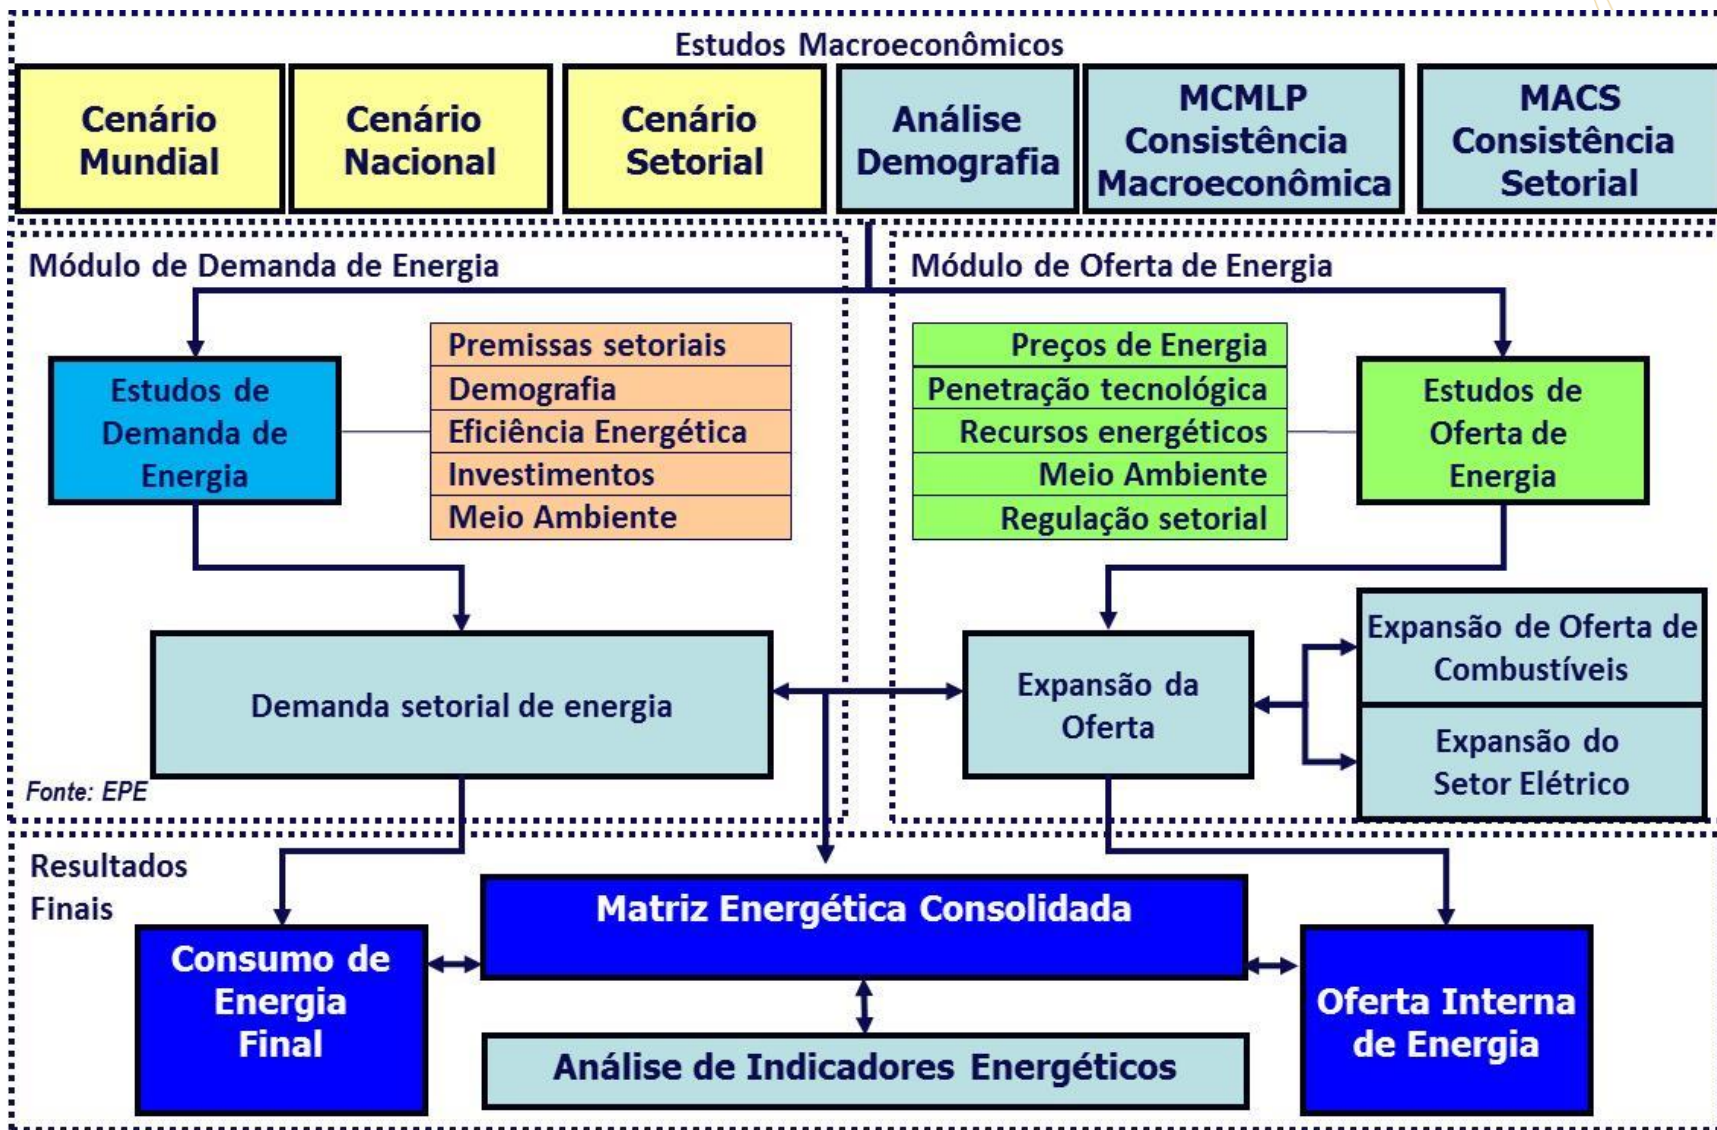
Estudos Macroeconômicos

Cenário Mundial

Cenário Nacional

Cenário Setorial

Análise Demografia

MCMLP Consistência Macroeconômica

MACS Consistência Setorial

Módulo de Demanda de Energia

Estudos de Demanda de Energia

Premissas setoriais
Demografia
Eficiência Energética
Investimentos
Meio Ambiente

Demanda setorial de energia

Fonte: EPE

Módulo de Oferta de Energia

Preços de Energia
Penetração tecnológica
Recursos energéticos
Meio Ambiente
Regulação setorial

Estudos de Oferta de Energia

Expansão da Oferta

Expansão de Oferta de Combustíveis

Expansão do Setor Elétrico

Resultados Finais

Consumo de Energia Final

Matriz Energética Consolidada

Análise de Indicadores Energéticos

Oferta Interna de Energia